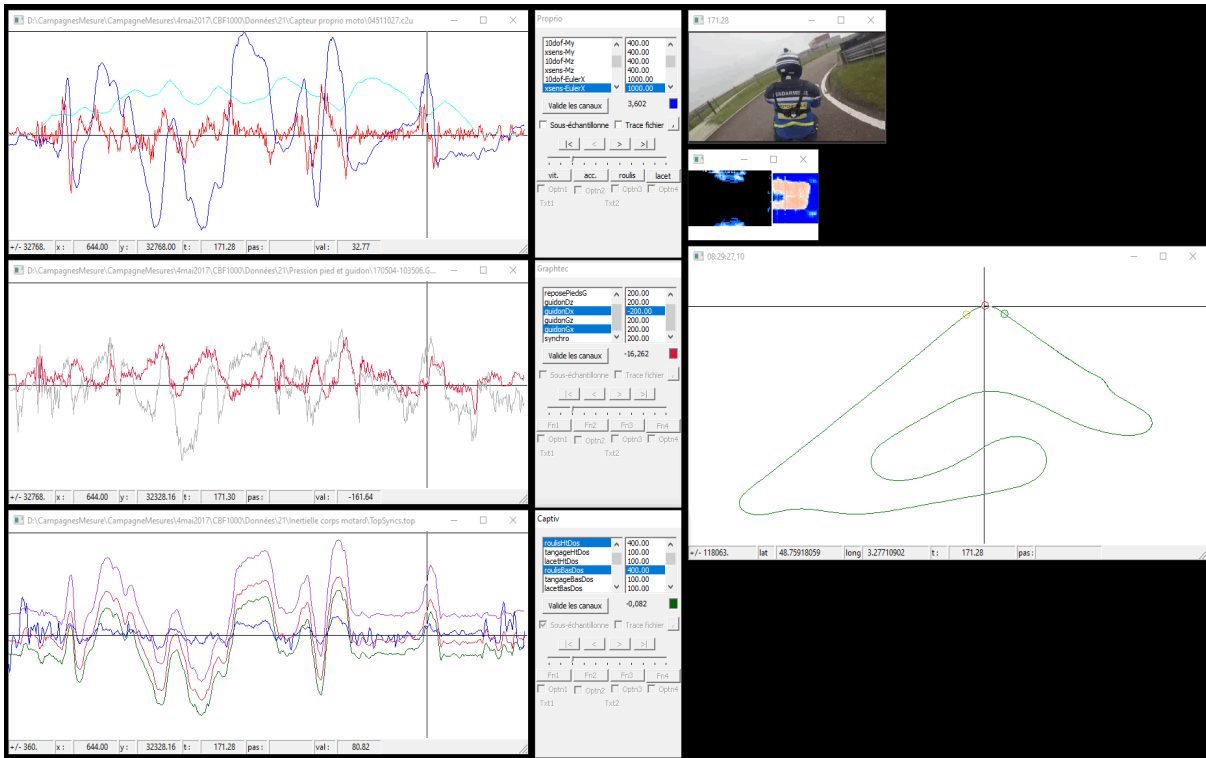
D:\CampagnesMesure\CampagneMesures\4mai2017\CBF1000\Données\21\Capteur proprio moto\04511027.c2u

+/- 32768. x : 644.00 y : 32768.00 t : 171.28 pas : val : 32.77

D:\CampagnesMesure\CampagneMesures\4mai2017\CBF1000\Données\21\Pression pied et guidon\170504-103506.G...

+/- 32768. x : 644.00 y : 32328.16 t : 171.30 pas : val : -161.64

D:\CampagnesMesure\CampagneMesures\4mai2017\CBF1000\Données\21\Inertielle corps motard\TopSyncs.top

+/- 360. x : 644.00 y : 32328.16 t : 171.28 pas : val : 80.82

Proprio

| | |
|---|---|
| 10dof-My | 400.00 |
| xsens-My | 400.00 |
| 10dof-Mz | 400.00 |
| xsens-Mz | 400.00 |
| 10dof-EulerX | 1000.00 |
| xsens-EulerX | 1000.00 |

Valide les canaux 3,602

Sous-échantillonne Trace fichier

|< < > >|

vit. acc. roulis lacet

Optn1 Optn2 Optn3 Optn4

Txt1 Txt2

Graphtec

| | |
|---|---|
| reposePiedsG | 200.00 |
| guidonDz | 200.00 |
| guidonDx | -200.00 |
| guidonGz | 200.00 |
| guidonGx | 200.00 |
| synchro | 200.00 |

Valide les canaux -16,262

Sous-échantillonne Trace fichier

|< < > >|

Fn1 Fn2 Fn3 Fn4

Optn1 Optn2 Optn3 Optn4

Txt1 Txt2

Captiv

| | |
|---|---|
| roulisHtDos | 400.00 |
| tangageHtDos | 100.00 |
| lacetHtDos | 100.00 |
| roulisBasDos | 400.00 |
| tangageBasDos | 100.00 |
| lacetBasDos | 100.00 |

Valide les canaux -0,082

Sous-échantillonne Trace fichier

|< < > >|

Fn1 Fn2 Fn3 Fn4

Optn1 Optn2 Optn3 Optn4

Txt1 Txt2

171.28

GENDARMERIE

08:29:27,10

+/- 118063. lat 48.75918059 long 3.27710902 t : 171.28 pas :